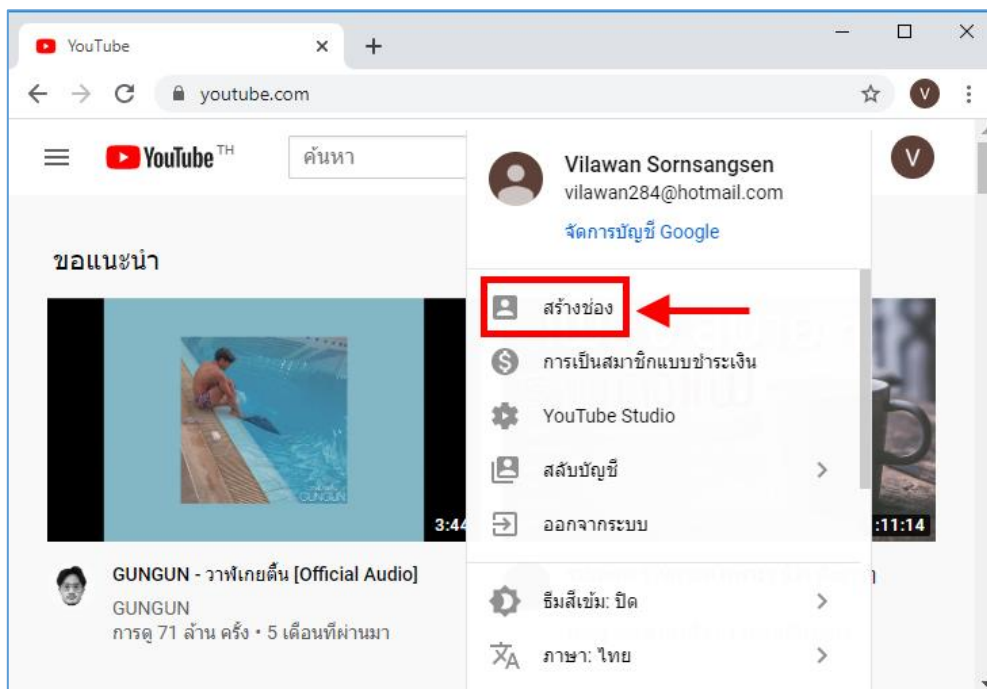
YouTube

youtube.com

YouTube TH

ค้นหา

ขอแนะนำ

3:44

GUNGUN - วาฬเกยตื้น [Official Audio]
GUNGUN
การดู 71 ล้าน ครั้ง • 5 เดือนที่ผ่านมา

:11:14

Vilawan Sornsangsen
vilawan284@hotmail.com
จัดการบัญชี Google

สร้างช่อง
การเป็นสมาชิกแบบชำระเงิน
YouTube Studio
สลับบัญชี
ออกจากระบบ

ธีมสีเข้ม: ปิด
ภาษา: ไทย